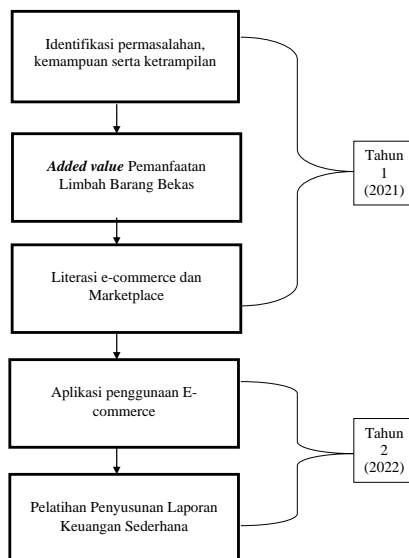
Identifikasi permasalahan, kemampuan serta ketrampilan

*Added value* Pemanfaatan Limbah Barang Bekas

Literasi e-commerce dan Marketplace

Tahun 1 (2021)

Aplikasi penggunaan E-commerce

Pelatihan Penyusunan Laporan Keuangan Sederhana

Tahun 2 (2022)